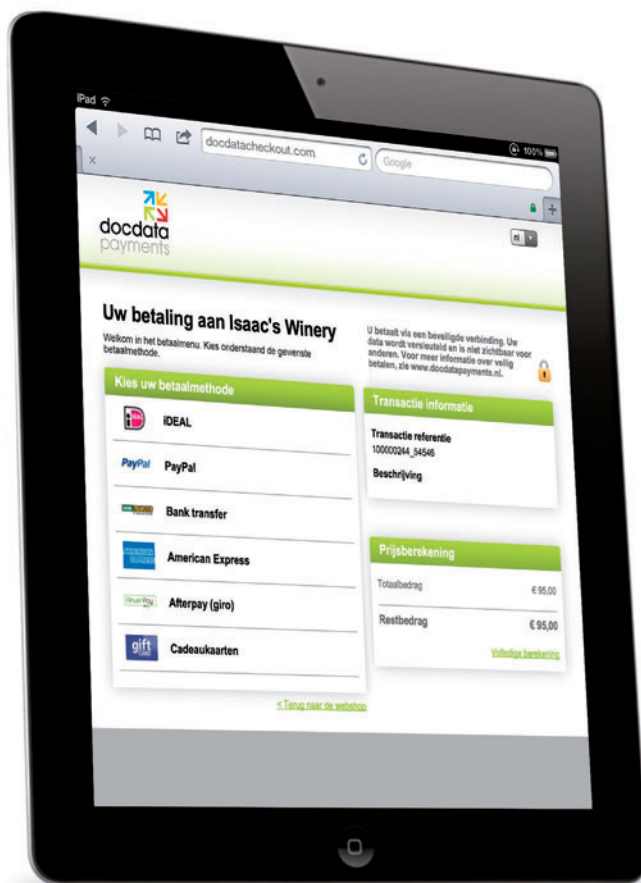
iPad

docdatacheckout.com

Google

100%

docdata
payments

nl

Uw betaling aan Isaac's Winery

Welkom in het betaalmenu. Kies onderstaand de gewenste betaalmethode.

U betaalt via een beveiligde verbinding. Uw data wordt versleuteld en is niet zichtbaar voor anderen. Voor meer informatie over veilig betalen, zie www.docdatapayments.nl.

Kies uw betaalmethode

iDEAL

PayPal

Bank transfer

American Express

Afterpay (giro)

Cadeaukaarten

< Terug naar de webshop

Transactie informatie

Transactie referentie
100000244_54546

Beschrijving

Prijsberekening

| Totaalbedrag | € 95,00 |
|---|---|
| Restbedrag | € 95,00 |

Volledige berekening